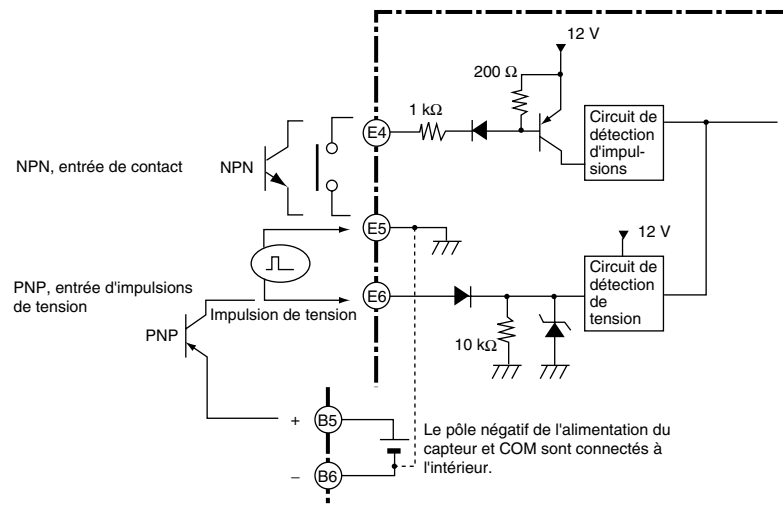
12 V

200 Ω

1 kΩ

E4

Circuit de détection d'impulsions

NPN, entrée de contact

NPN

E5

12 V

PNP, entrée d'impulsions de tension

E6

Circuit de détection de tension

Impulsion de tension

PNP

10 kΩ

+

B5

–

B6

Le pôle négatif de l'alimentation du capteur et COM sont connectés à l'intérieur.